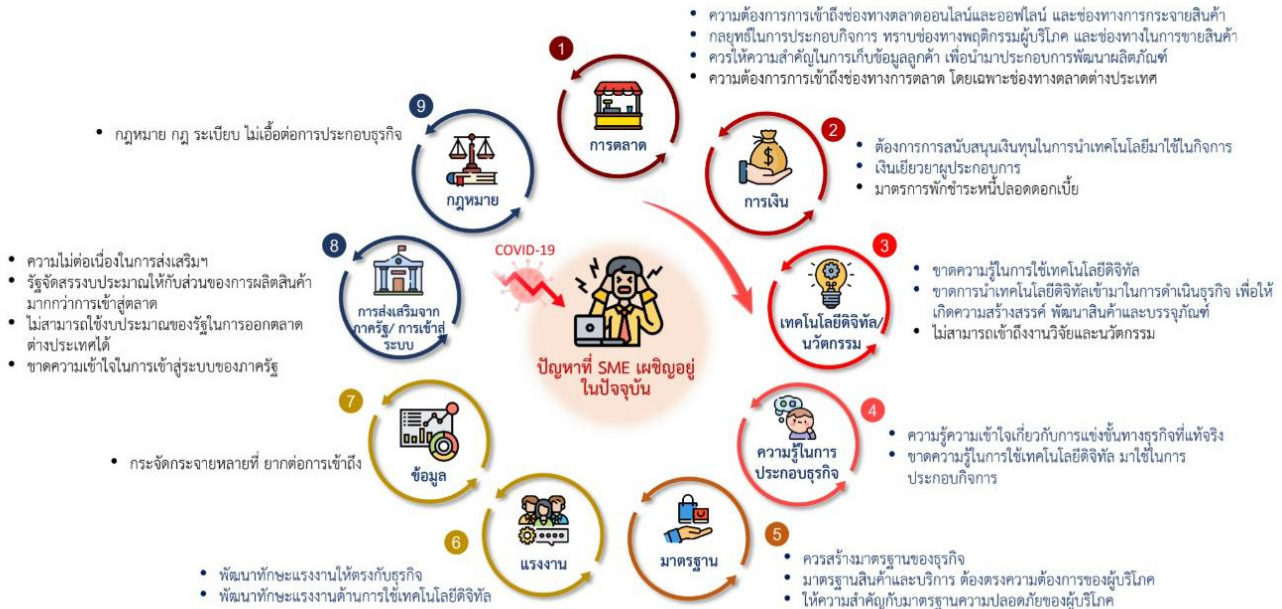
• ความต้องการการเข้าถึงช่องทางตลาดออนไลน์และออฟไลน์ และช่องทางการกระจายสินค้า
• กลยุทธ์ในการประกอบกิจการ ทราบช่องทางพฤติกรรมผู้บริโภค และช่องทางในการขายสินค้า
• ควรให้ความสำคัญในการเก็บข้อมูลลูกค้า เพื่อนำมาประกอบการพัฒนาผลิตภัณฑ์
• ความต้องการการเข้าถึงช่องทางการตลาด โดยเฉพาะช่องทางตลาดต่างประเทศ

1
การตลาด

2
การเงิน

• ต้องการการสนับสนุนเงินทุนในการนำเทคโนโลยีมาใช้ในกิจการ
• เงินเยียวยาผู้ประกอบการ
• มาตรการพักชำระหนี้ปลอดดอกเบี้ย

3
เทคโนโลยีดิจิทัล/นวัตกรรม

• ขาดความรู้ในการใช้เทคโนโลยีดิจิทัล
• ขาดการนำเทคโนโลยีดิจิทัลเข้ามาในการดำเนินธุรกิจ เพื่อให้เกิดความสร้างสรรค์ พัฒนาสินค้าและบรรจุภัณฑ์
• ไม่สามารถเข้าถึงงานวิจัยและนวัตกรรม

4
ความรู้ในการประกอบธุรกิจ

• ความรู้ความเข้าใจเกี่ยวกับการแข่งขันทางธุรกิจที่แท้จริง
• ขาดความรู้ในการใช้เทคโนโลยีดิจิทัล มาใช้ในการประกอบกิจการ

5
มาตรฐาน

• ควรสร้างมาตรฐานของธุรกิจ
• มาตรฐานสินค้าและบริการ ต้องตรงความต้องการของผู้บริโภค
• ให้ความสำคัญกับมาตรฐานความปลอดภัยของผู้บริโภค

6
แรงงาน

• พัฒนาทักษะแรงงานให้ตรงกับธุรกิจ
• พัฒนาทักษะแรงงานด้านการใช้เทคโนโลยีดิจิทัล

7
ข้อมูล

• กระจัดกระจายหลายที่ ยากต่อการเข้าถึง

8
การส่งเสริมจากภาครัฐ/ การเข้าสู่ระบบ

• ความไม่ต่อเนื่องในการส่งเสริมฯ
• รัฐจัดสรรงบประมาณให้กับส่วนของการผลิตสินค้ามากกว่าการเข้าสู่ตลาด
• ไม่สามารถใช้งบประมาณของรัฐในการออกตลาดต่างประเทศได้
• ขาดความเข้าใจในการเข้าสู่ระบบของภาครัฐ

9
กฎหมาย

• กฎหมาย กฎ ระเบียบ ไม่เอื้อต่อการประกอบธุรกิจ

COVID-19

ปัญหาที่ SME เผชิญอยู่ในปัจจุบัน